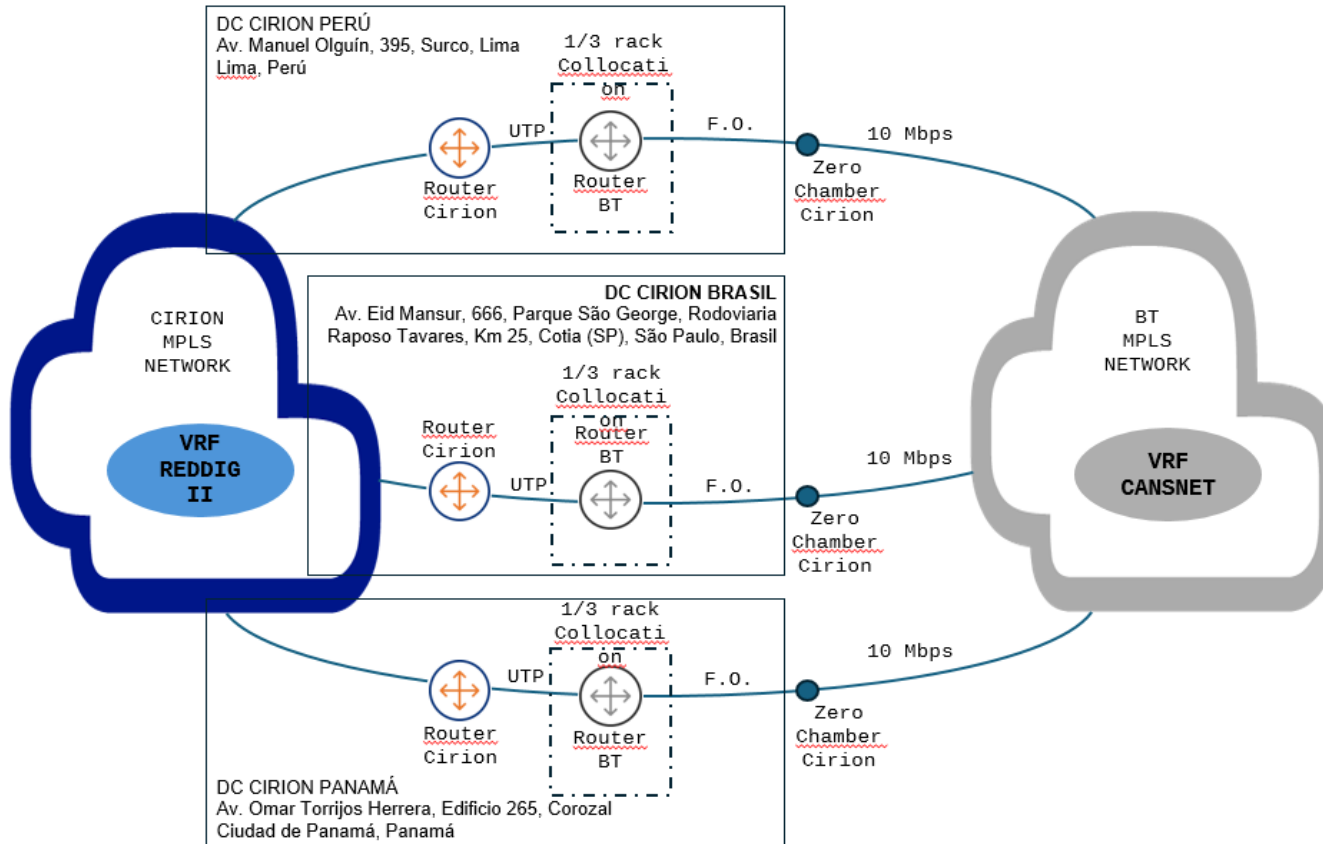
DC CIRION PERÚ
Av. Manuel Olguín, 395, Surco, Lima
Lima, Perú

1/3 rack
Collocati
on

UTP
F.O.
10 Mbps

Router
Cirion

Router
BT

Zero
Chamber
Cirion

CIRION
MPLS
NETWORK

VRF
REDDIG
II

DC CIRION BRASIL
Av. Eid Mansur, 666, Parque São George, Rodoviaria
Raposo Tavares, Km 25, Cotia (SP), São Paulo, Brasil

1/3 rack
Collocati
on

Router
Cirion

Router
BT

UTP
F.O.
10 Mbps

Zero
Chamber
Cirion

BT
MPLS
NETWORK

VRF
CANSNET

1/3 rack
Collocati
on

UTP
F.O.
10 Mbps

Router
Cirion

Router
BT

Zero
Chamber
Cirion

DC CIRION PANAMÁ
Av. Omar Torrijos Herrera, Edificio 265, Corozal
Ciudad de Panamá, Panamá